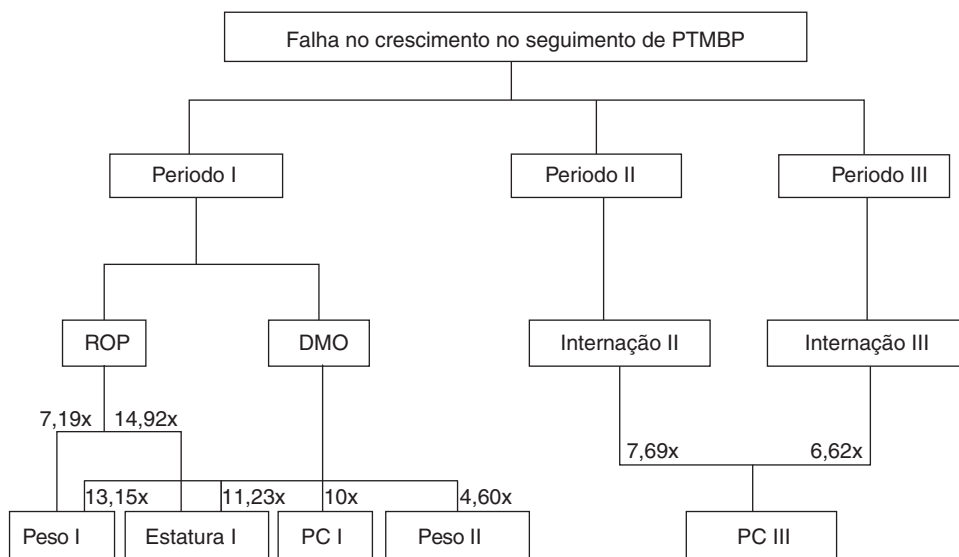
Falha no crescimento no seguimento de PTMBP

Periodo I

Periodo II

Periodo III

ROP

DMO

Internação II

Internação III

7,19x

14,92x

13,15x

11,23x

10x

4,60x

7,69x

6,62x

Peso I

Estatura I

PC I

Peso II

PC III